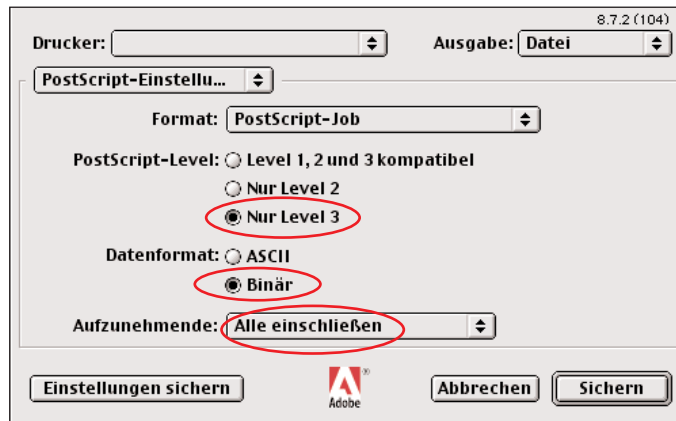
8.7.2 (104)

Drucker:

Ausgabe: Datei

PostScript-Einstellu...

Format: PostScript-Job

PostScript-Level: Level 1, 2 und 3 kompatibel

Nur Level 2

Nur Level 3

Datenformat: ASCII

Binär

Aufzunehmende: Alle einschließen

Einstellungen sichern

Adobe

Abbrechen

Sichern